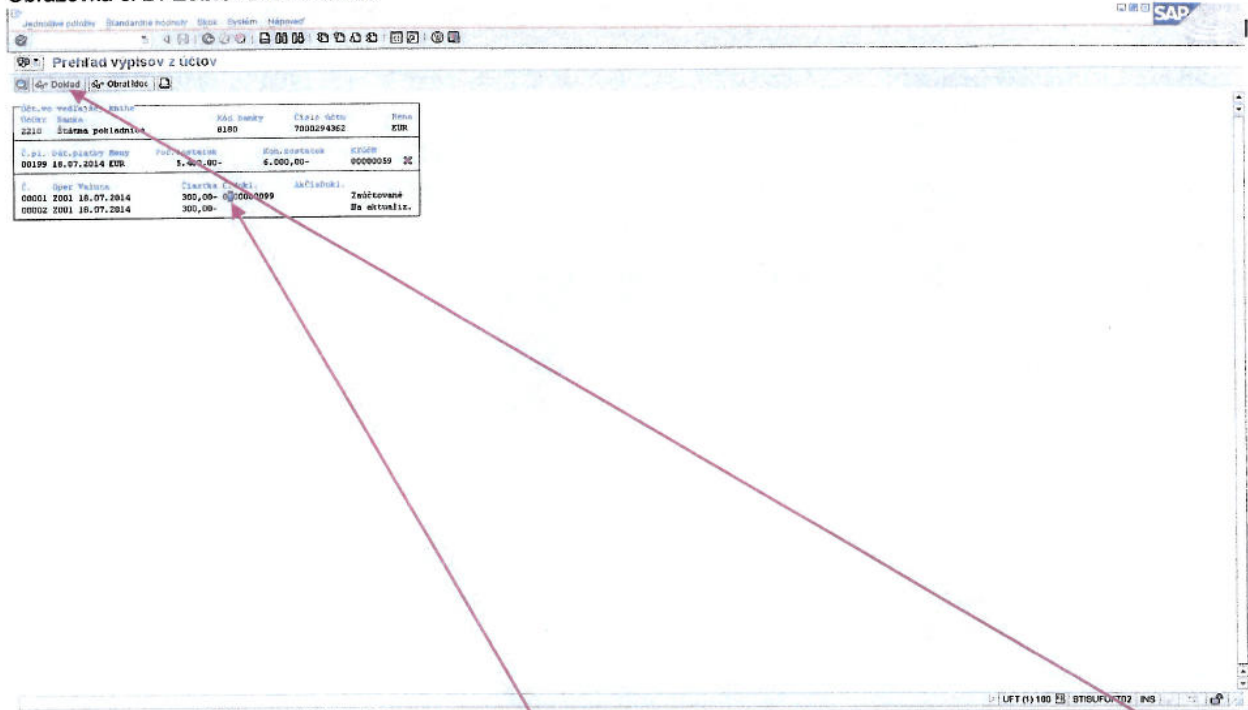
Obrazovka č. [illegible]

Jednotlivé položky Štandardné hodnoty Skok Systém Nápoveď

SAP

Prehľad výpisov z účtov

Doklad Obrat.ldoc

| Účt.vo vedľajšej knihe | | | | |
|---|---|---|---|---|
| Účtov. | Banka | Kód banky | Číslo účtu | Mena |
| 2210 | Štátna pokladnica | 8180 | 7000294362 | EUR |

| Č.pl. | Dát.platby | Meny | Poč.zostatok | Kon.zostatok | Kľúč |
|---|---|---|---|---|---|
| 00199 | 18.07.2014 | EUR | 5.400,00- | 6.000,00- | 00000059 |

| Č. | Oper | Valuta | Čiastka | Č.dokl. | Akč.dokl. |
|---|---|---|---|---|---|
| 00001 | Z001 | 18.07.2014 | 300,00- | 0100000099 | Zaúčtované |
| 00002 | Z001 | 18.07.2014 | 300,00- | | Na aktualiz. |

UFT (1) 100 STISUFUK702 INS